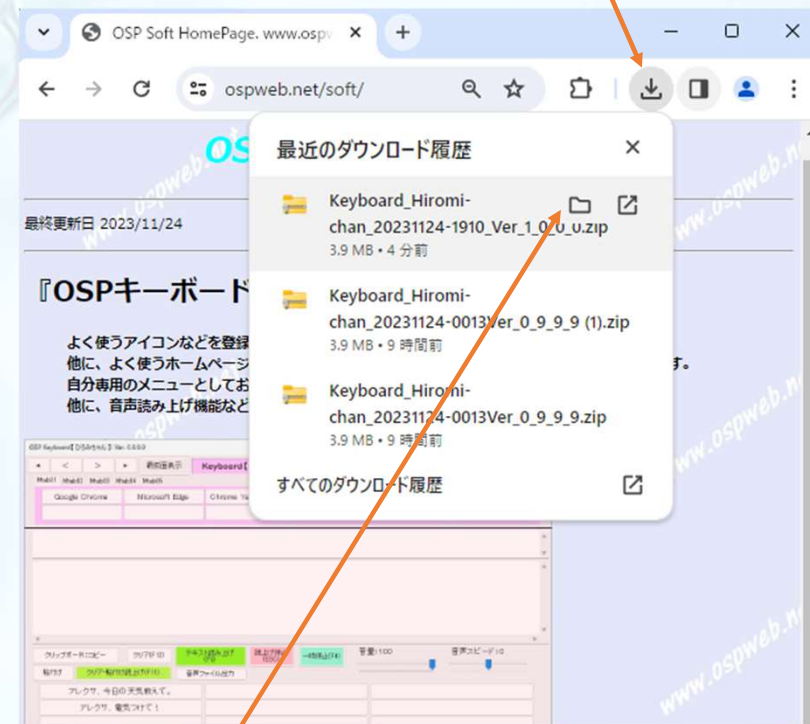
OSP Soft HomePage. www.ospv

ospweb.net/soft/

最近のダウンロード履歴

Keyboard_Hiromi-chan_20231124-1910_Ver_1_0_0_0.zip
3.9 MB • 4 分前

Keyboard_Hiromi-chan_20231124-0013Ver_0_9_9_9 (1).zip
3.9 MB • 9 時間前

Keyboard_Hiromi-chan_20231124-0013Ver_0_9_9_9.zip
3.9 MB • 9 時間前

すべてのダウンロード履歴

OSP

最終更新日 2023/11/24

『OSPキーボード

よく使うアイコンなどを登録
他に、よく使うホームページ
自分専用のメニューとしてお
他に、音声読み上げ機能など

す。

OSP Keyboard【ひろみちゃん】 Ver. 0.9.9.9

Keyboard【

Google Chrome
Microsoft Edge
Chrome Ya

クリップボードにコピー
クリアF10
テキスト読み上げ
読上げ停止
一時停止
音量:100
音声スピード:0
貼付け
クリア+貼付け(読上げF11)
音声ファイル出力

アレクサ、今日の天気教えて。
アレクサ、電気つけて！

www.ospweb.net